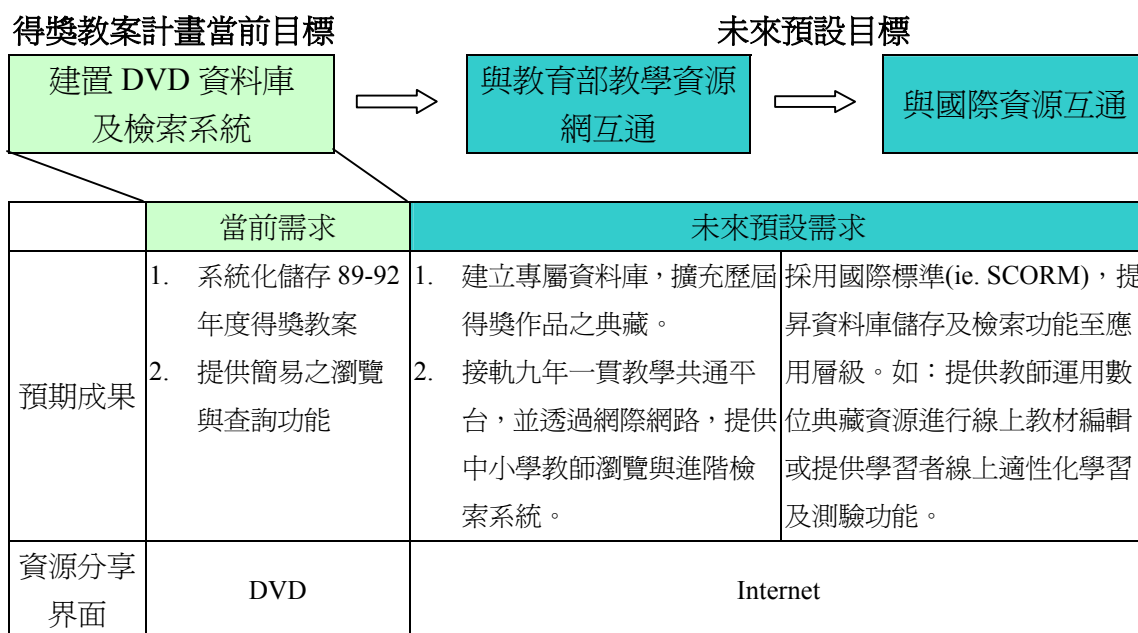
得獎教案計畫當前目標

未來預設目標

建置 DVD 資料庫及檢索系統

與教育部教學資源網互通

與國際資源互通

| | 當前需求 | 未來預設需求 | |
|---|---|---|---|
| 預期成果 | 1. 系統化儲存 89-92 年度得獎教案<br>2. 提供簡易之瀏覽與查詢功能 | 1. 建立專屬資料庫，擴充歷屆得獎作品之典藏。<br>2. 接軌九年一貫教學共通平台，並透過網際網路，提供中小學教師瀏覽與進階檢索系統。 | 採用國際標準(ie. SCORM)，提昇資料庫儲存及檢索功能至應用層級。如：提供教師運用數位典藏資源進行線上教材編輯或提供學習者線上適性化學習及測驗功能。 |
| 資源分享界面 | DVD | Internet | |